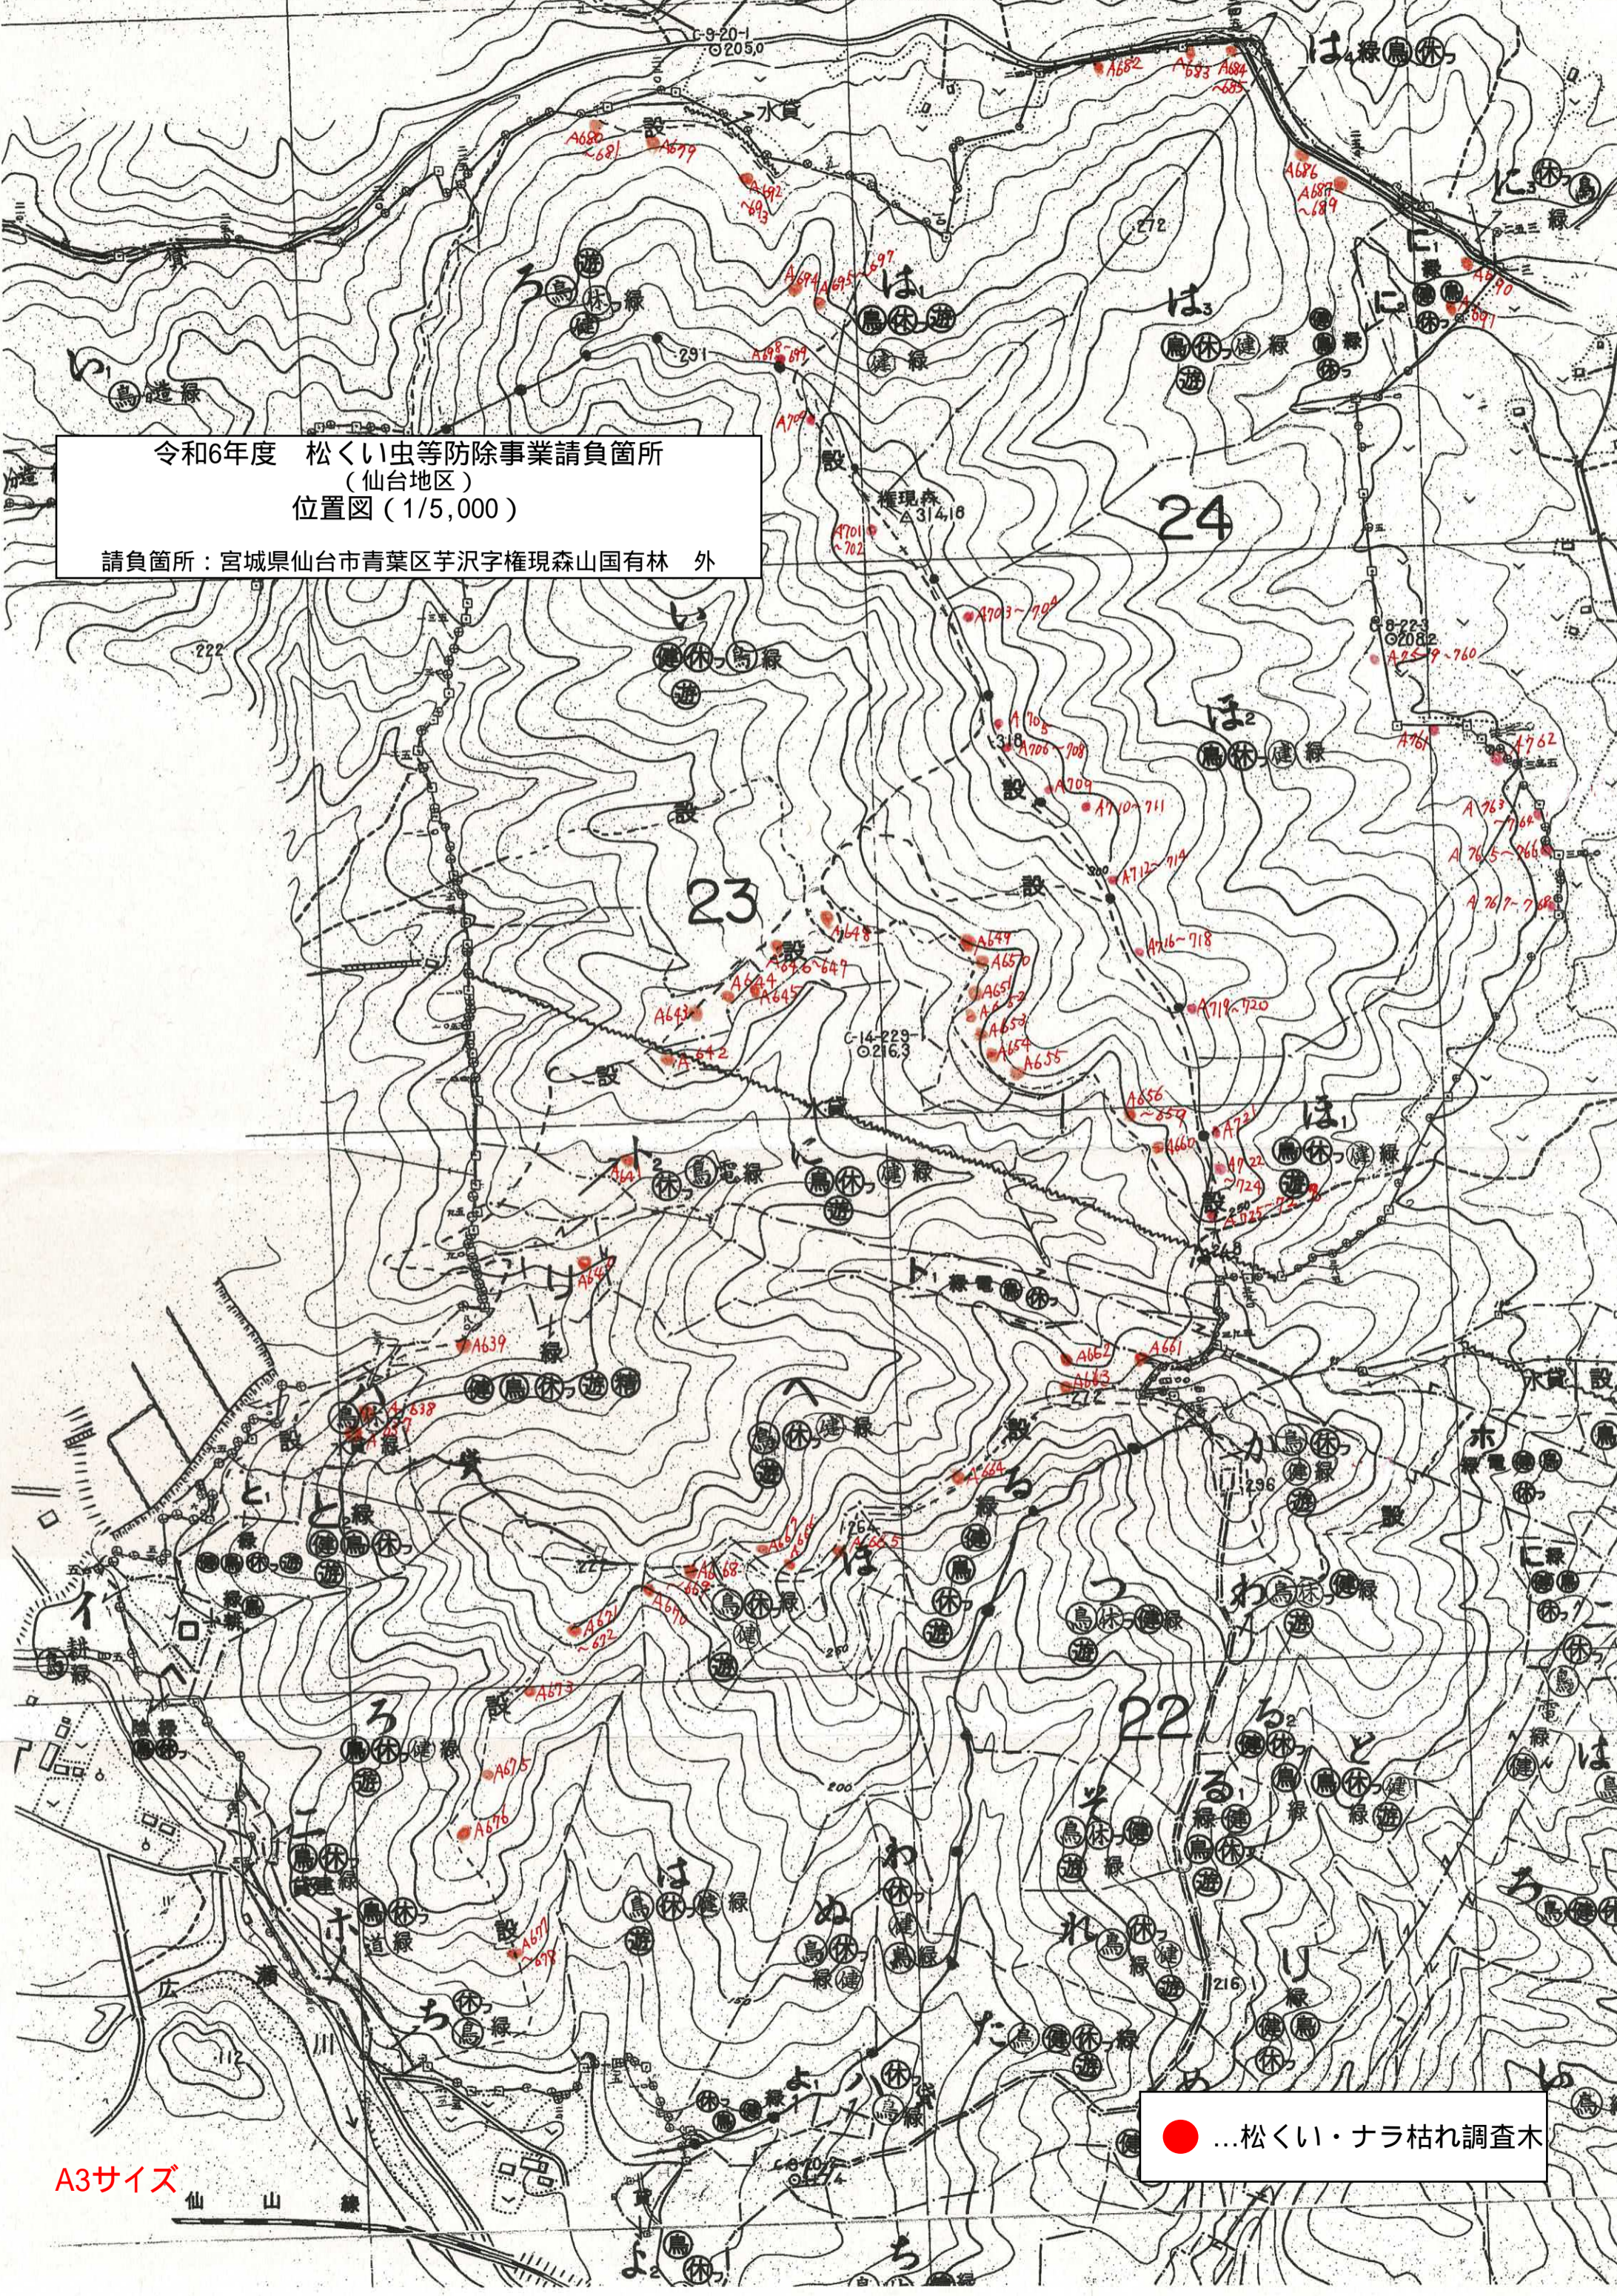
令和6年度　松くい虫等防除事業請負箇所
（仙台地区）
位置図（1/5,000）
請負箇所：宮城県仙台市青葉区芋沢字権現森山国有林　外

24

23

22

権現森
314.16

水貫

設

仙山線

広瀬川

A3サイズ

…松くい・ナラ枯れ調査木